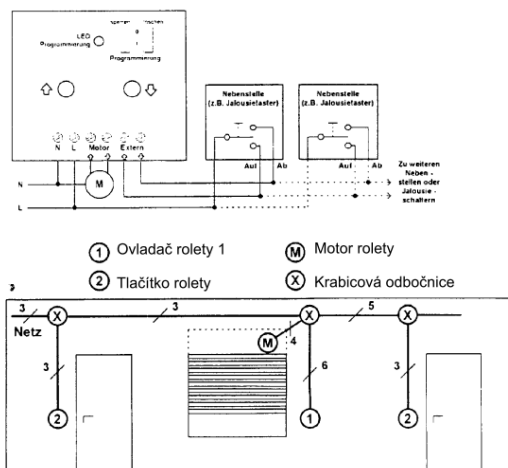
LED Programmierung

speichern löschen

Programmierung

N L Motor Extern

M

N

L

Nebenstelle (z.B. Jalousietaster)

Auf Ab

Nebenstelle (z.B. Jalousietaster)

Auf Ab

Zu weiteren Nebenstellen oder Jalousieschaltern

1 Ovladač rolety 1

M Motor rolety

2 Tlačítko rolety

X Krabicová odbočnice

3

Netz

X

3

X

5

X

M

4

3

6

3

2

1

2